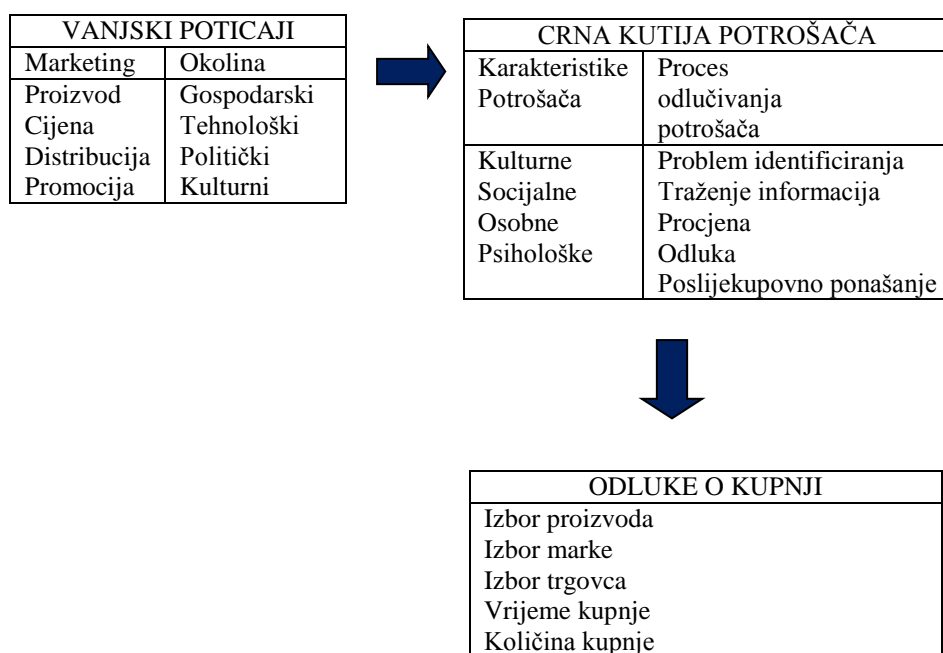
| VANJSKI POTICAJI | |
|---|---|
| Marketing | Okolina |
| Proizvod<br>Cijena<br>Distribucija<br>Promocija | Gospodarski<br>Tehnološki<br>Politički<br>Kulturni |

| CRNA KUTIJA POTROŠAČA | |
|---|---|
| Karakteristike Potrošača | Proces odlučivanja potrošača |
| Kulturne<br>Socijalne<br>Osobne<br>Psihološke | Problem identificiranja<br>Traženje informacija<br>Procjena<br>Odluka<br>Poslijekupovno ponašanje |

| ODLUKE O KUPNJI |
|---|
| Izbor proizvoda<br>Izbor marke<br>Izbor trgovca<br>Vrijeme kupnje<br>Količina kupnje |